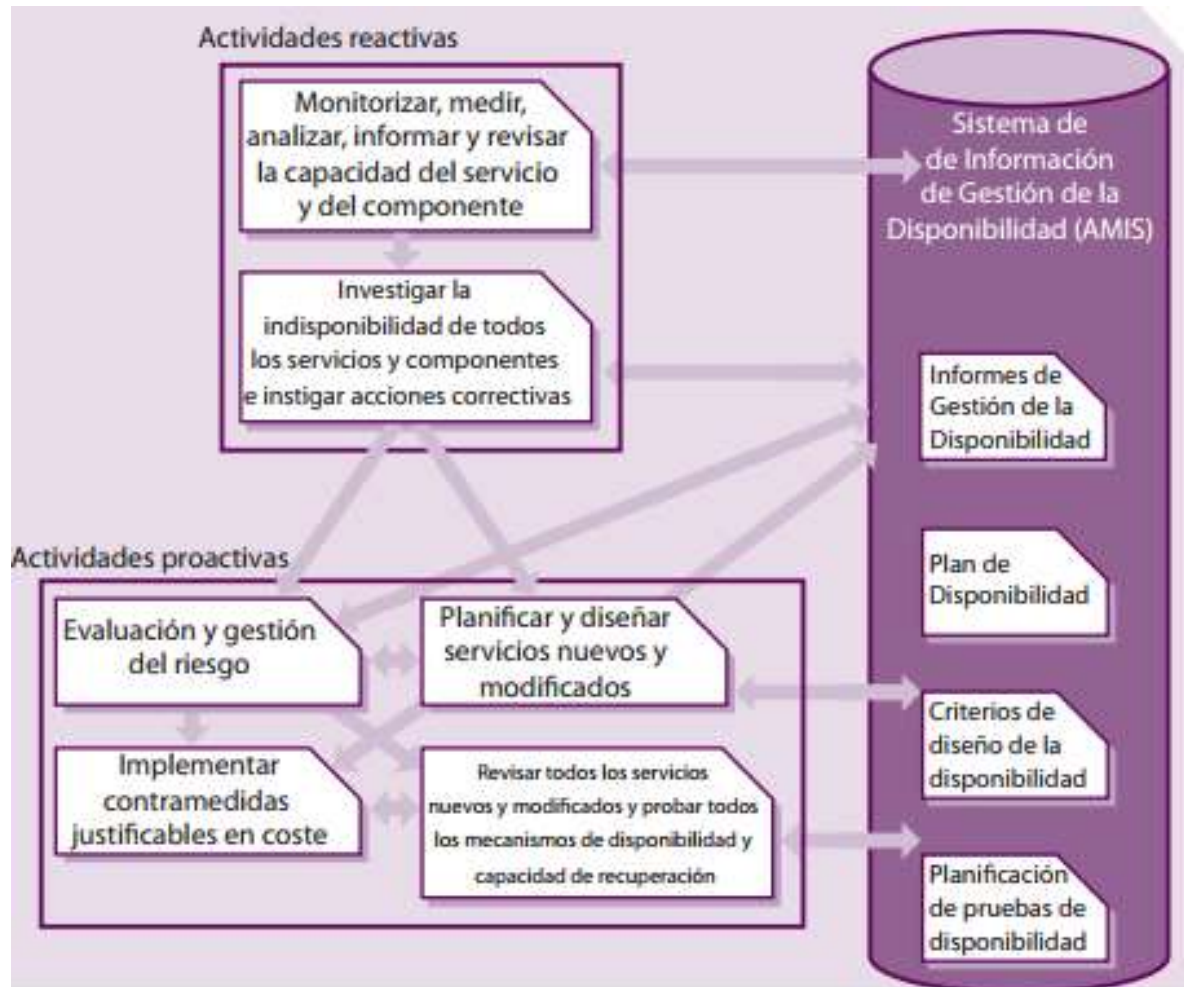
Actividades reactivas

Monitorizar, medir, analizar, informar y revisar la capacidad del servicio y del componente

Investigar la indisponibilidad de todos los servicios y componentes e instigar acciones correctivas

Sistema de Información de Gestión de la Disponibilidad (AMIS)

Informes de Gestión de la Disponibilidad

Plan de Disponibilidad

Criterios de diseño de la disponibilidad

Planificación de pruebas de disponibilidad

Actividades proactivas

Evaluación y gestión del riesgo

Planificar y diseñar servicios nuevos y modificados

Implementar contramedidas justificables en coste

Revisar todos los servicios nuevos y modificados y probar todos los mecanismos de disponibilidad y capacidad de recuperación